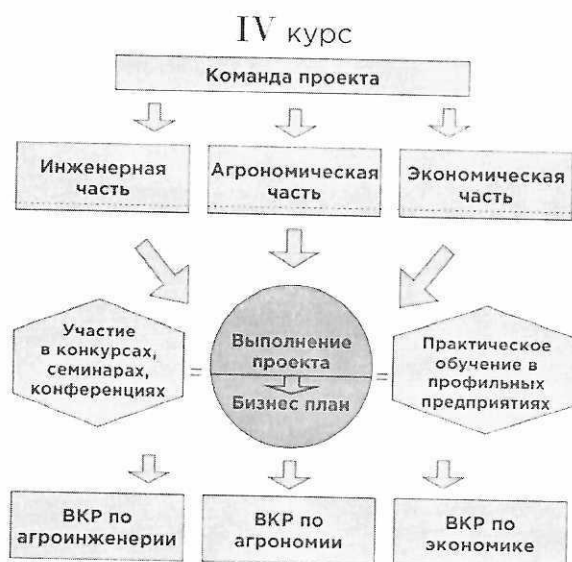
IV курс

Команда проекта

Инженерная часть

Агрономическая часть

Экономическая часть

Участие в конкурсах, семинарах, конференциях

=

Выполнение проекта

Бизнес план

=

Практическое обучение в профильных предприятиях

ВКР по агроинженерии

ВКР по агрономии

ВКР по экономике